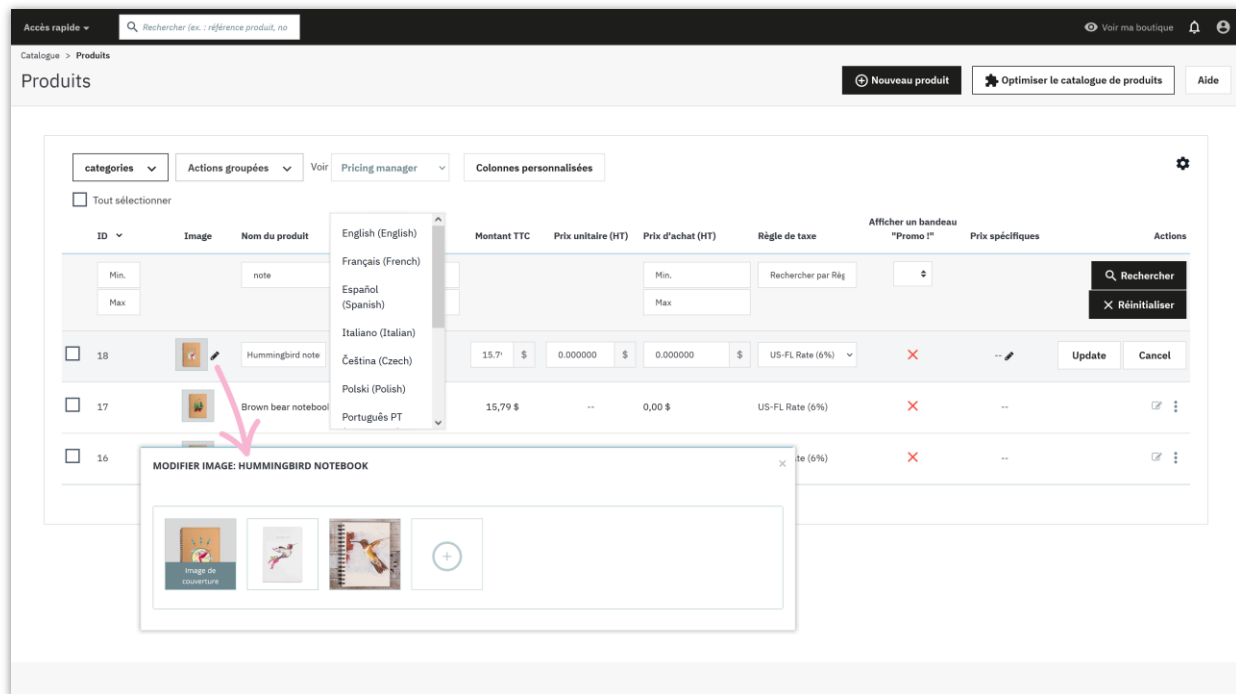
Accès rapide ▾ Rechercher (ex. : référence produit, no

Voir ma boutique

Catalogue > Produits

Produits

Nouveau produit

Optimiser le catalogue de produits

Aide

categories

Actions groupées

Voir Pricing manager

Colonnes personnalisées

Tout sélectionner

English (English)
Français (French)
Español (Spanish)
Italiano (Italian)
Čeština (Czech)
Polski (Polish)
Português PT

| ID | Image | Nom du produit | | Montant TTC | Prix unitaire (HT) | Prix d'achat (HT) | Règle de taxe | Afficher un bandeau "Promo !" | Prix spécifiques | Actions |
|---|---|---|---|---|---|---|---|---|---|---|
| Min. Max | | note | | | | Min. Max | Rechercher par Règ | | | Rechercher Réinitialiser |
| 18 | | Hummingbird note | | 15.7 $ | 0.000000 $ | 0.000000 $ | US-FL Rate (6%) | ✕ | -- | Update Cancel |
| 17 | | Brown bear notebool | | 15,79 $ | -- | 0,00 $ | US-FL Rate (6%) | ✕ | -- | |
| 16 | | | | | | | te (6%) | ✕ | -- | |

MODIFIER IMAGE: HUMMINGBIRD NOTEBOOK

Image de couverture